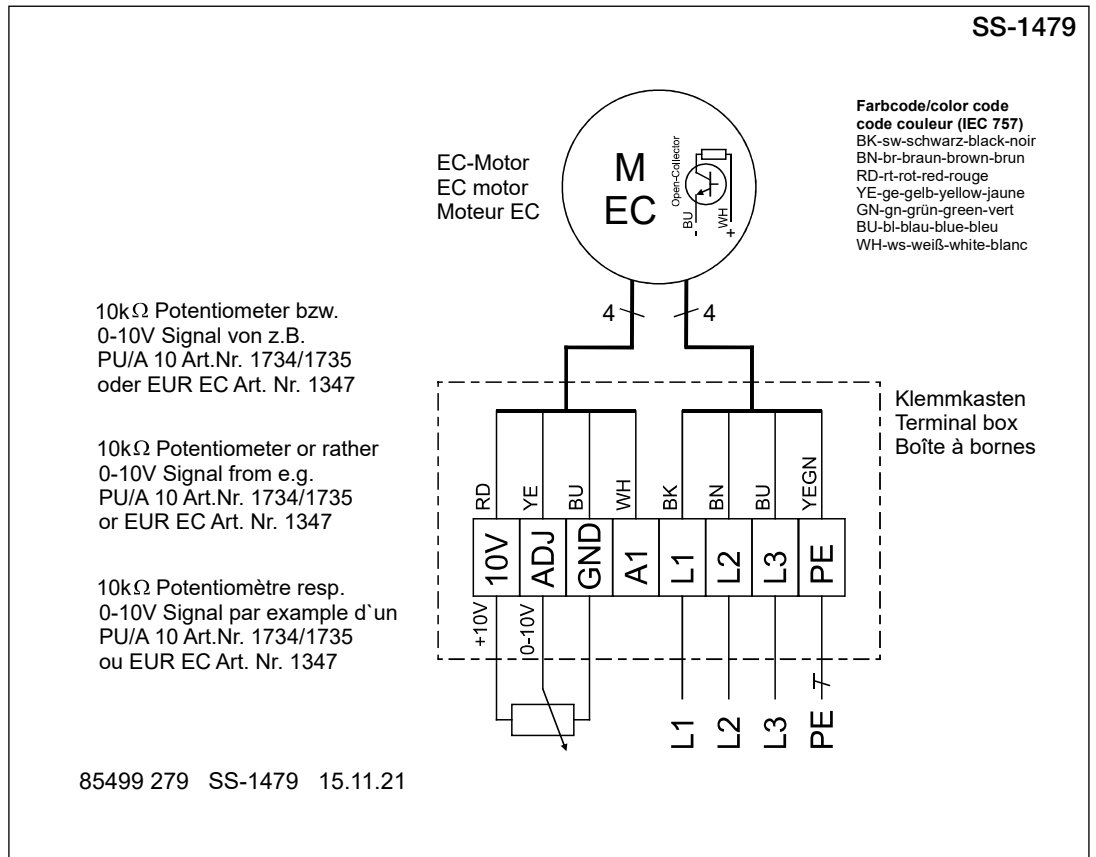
SS-1479

Farbcode/color code
code couleur (IEC 757)
BK-sw-schwarz-black-noir
BN-br-braun-brown-brun
RD-rt-rot-red-rouge
YE-ge-gelb-yellow-jaune
GN-gn-grün-green-vert
BU-bl-blau-blue-bleu
WH-ws-weiß-white-blanc

EC-Motor
EC motor
Moteur EC

M
EC
Open-Collector
BU
-
WH
+

4
4

10k$\Omega$ Potentiometer bzw. 0-10V Signal von z.B. PU/A 10 Art.Nr. 1734/1735 oder EUR EC Art. Nr. 1347

10k$\Omega$ Potentiometer or rather 0-10V Signal from e.g. PU/A 10 Art.Nr. 1734/1735 or EUR EC Art. Nr. 1347

10k$\Omega$ Potentiomètre resp. 0-10V Signal par example d`un PU/A 10 Art.Nr. 1734/1735 ou EUR EC Art. Nr. 1347

Klemmkasten
Terminal box
Boîte à bornes

RD
YE
BU
WH
BK
BN
BU
YEGN

10V
ADJ
GND
A1
L1
L2
L3
PE

+10V
0-10V

L1
L2
L3
PE

85499 279 SS-1479 15.11.21